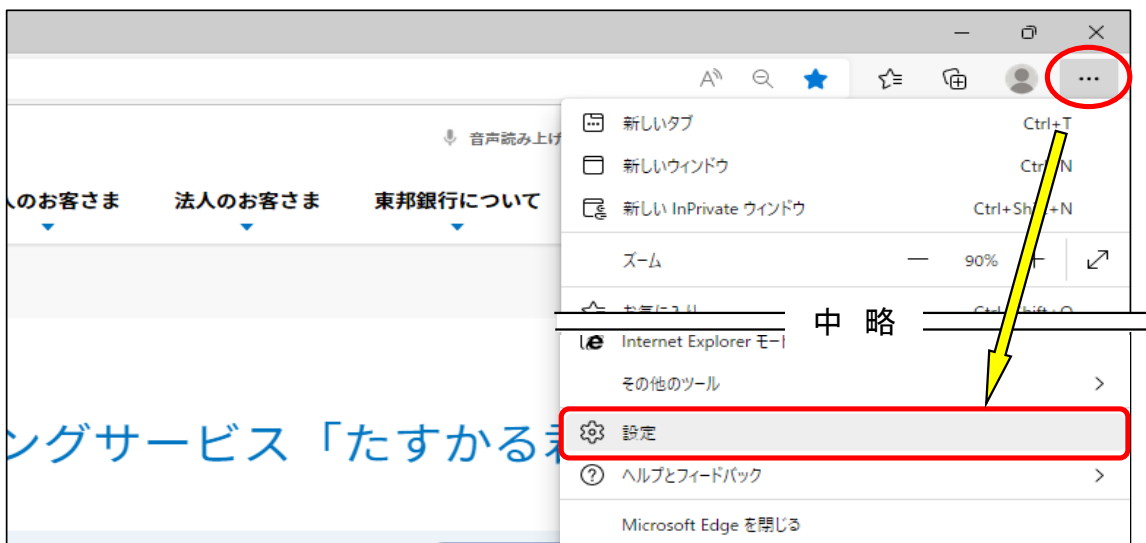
音声読み上げ

人のお客さま
法人のお客さま
東邦銀行について

ングサービス「たすかるネ

新しいタブ Ctrl+T
新しいウィンドウ Ctrl+N
新しい InPrivate ウィンドウ Ctrl+Shift+N
ズーム — 90% +
お気に入り
中 略
Internet Explorer モード
その他のツール
設定
ヘルプとフィードバック
Microsoft Edge を閉じる